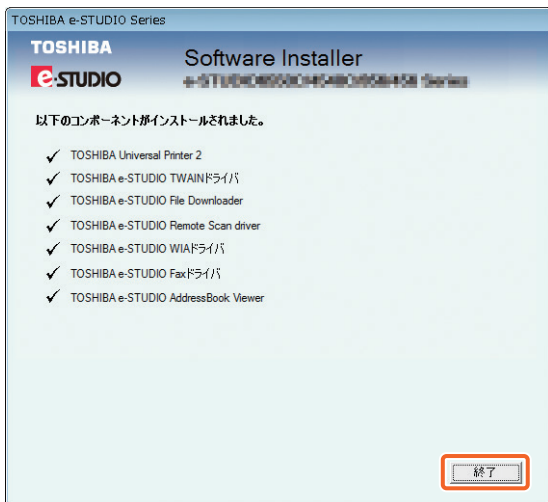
TOSHIBA e-STUDIO Series

TOSHIBA
e-STUDIO

Software Installer
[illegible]

以下のコンポーネントがインストールされました。

✓ TOSHIBA Universal Printer 2
✓ TOSHIBA e-STUDIO TWAINドライバ
✓ TOSHIBA e-STUDIO File Downloader
✓ TOSHIBA e-STUDIO Remote Scan driver
✓ TOSHIBA e-STUDIO WIAドライバ
✓ TOSHIBA e-STUDIO Faxドライバ
✓ TOSHIBA e-STUDIO AddressBook Viewer

終了